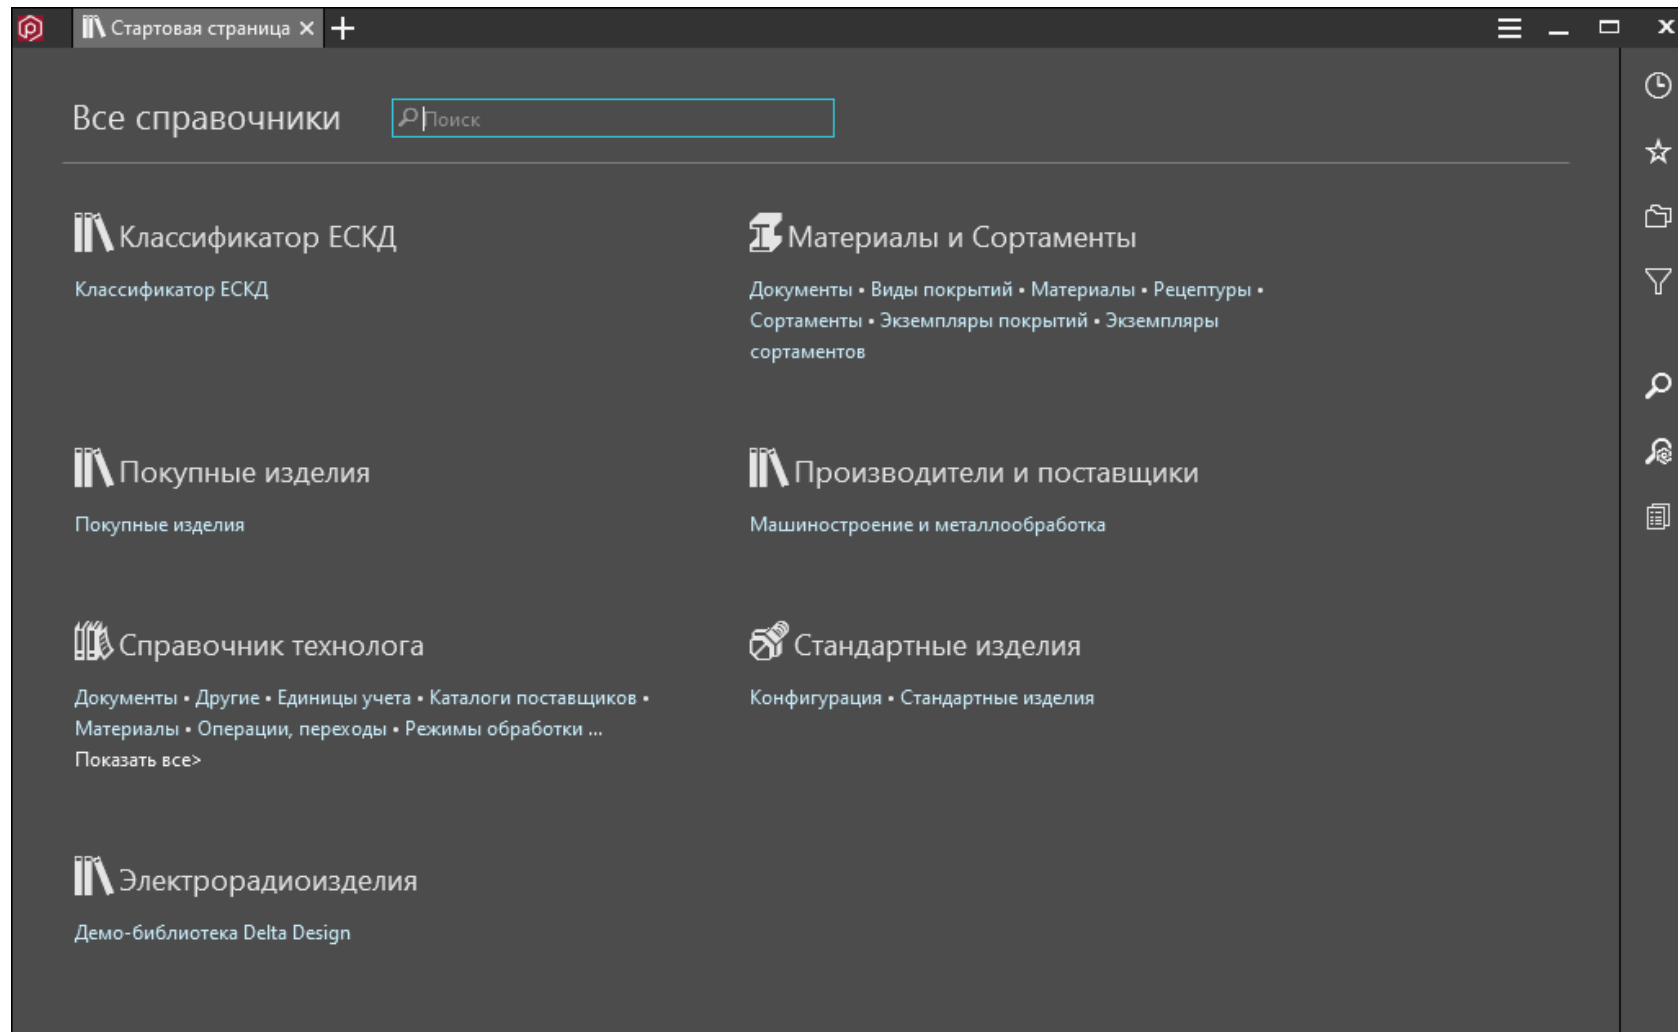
Стартовая страница ×

Все справочники

Поиск

Классификатор ЕСКД

Классификатор ЕСКД

Материалы и Сортаменты

Документы • Виды покрытий • Материалы • Рецептуры • Сортаменты • Экземпляры покрытий • Экземпляры сортаментов

Покупные изделия

Покупные изделия

Производители и поставщики

Машиностроение и металлообработка

Справочник технолога

Документы • Другие • Единицы учета • Каталоги поставщиков • Материалы • Операции, переходы • Режимы обработки ...
Показать все>

Стандартные изделия

Конфигурация • Стандартные изделия

Электрорадиоизделия

Демо-библиотека Delta Design